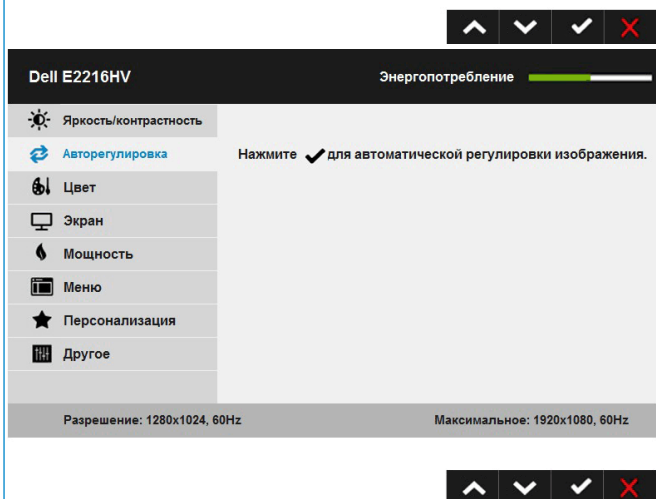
Dell E2216HV

Энергопотребление

Яркость/контрастность

Авторегулировка

Цвет

Экран

Мощность

Меню

Персонализация

Другое

Нажмите ✔ для автоматической регулировки изображения.

Разрешение: 1280x1024, 60Hz

Максимальное: 1920x1080, 60Hz